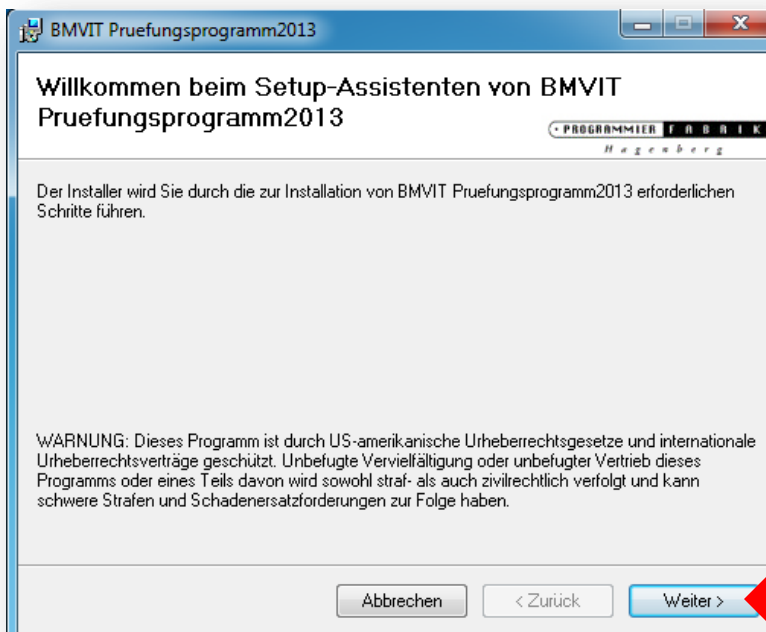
BMVIT Pruefungsprogramm2013

Willkommen beim Setup-Assistenten von BMVIT Pruefungsprogramm2013

PROGRAMMIER FABRIK
Hagenberg

Der Installer wird Sie durch die zur Installation von BMVIT Pruefungsprogramm2013 erforderlichen Schritte führen.

WARNUNG: Dieses Programm ist durch US-amerikanische Urheberrechtsgesetze und internationale Urheberrechtsverträge geschützt. Unbefugte Vervielfältigung oder unbefugter Vertrieb dieses Programms oder eines Teils davon wird sowohl straf- als auch zivilrechtlich verfolgt und kann schwere Strafen und Schadenersatzforderungen zur Folge haben.

Abbrechen
< Zurück
Weiter >